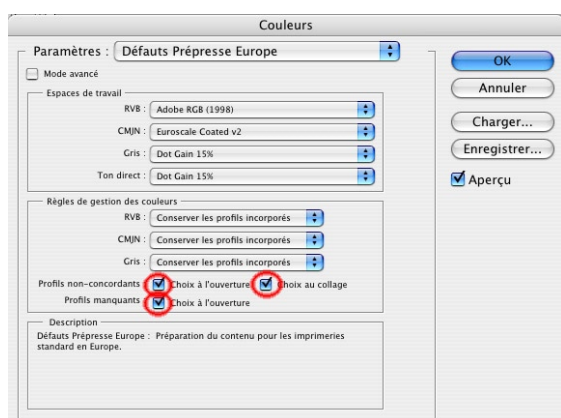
Couleurs

Paramètres : Défauts Prépresse Europe

Mode avancé

Espaces de travail

RVB : Adobe RGB (1998)

CMJN : Euroscale Coated v2

Gris : Dot Gain 15%

Ton direct : Dot Gain 15%

Règles de gestion des couleurs

RVB : Conserver les profils incorporés

CMJN : Conserver les profils incorporés

Gris : Conserver les profils incorporés

Profils non-concordants : Choix à l'ouverture Choix au collage

Profils manquants : Choix à l'ouverture

Description

Défauts Prépresse Europe : Préparation du contenu pour les imprimeries standard en Europe.

OK

Annuler

Charger...

Enregistrer...

Aperçu